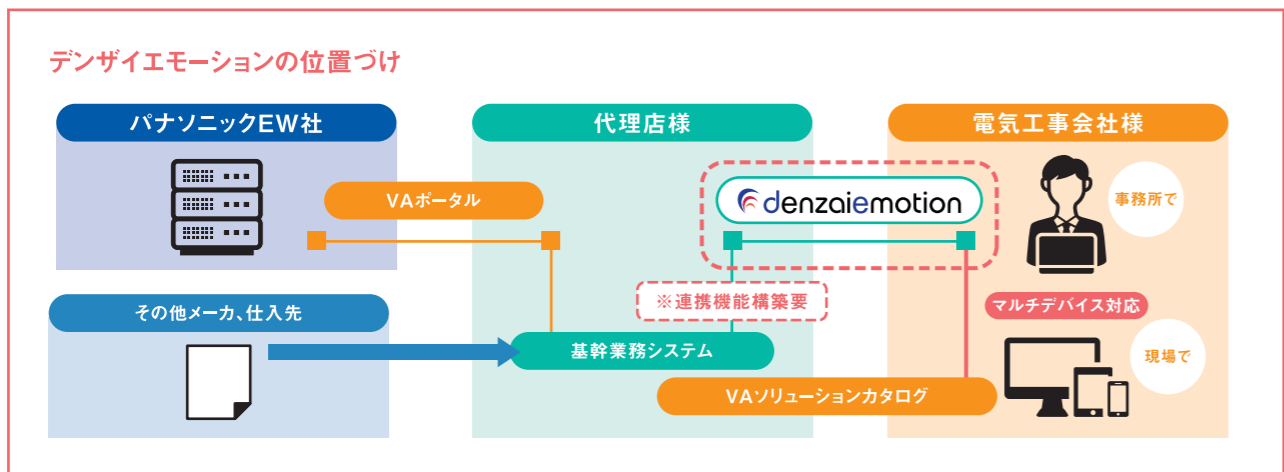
デンザイエモーションの位置づけ

パナソニックEW社

代理店様

電気工事会社様

VAポータル

denzaiemotion

事務所で

※連携機能構築要

マルチデバイス対応

その他メーカ、仕入先

基幹業務システム

現場で

VAソリューションカタログ